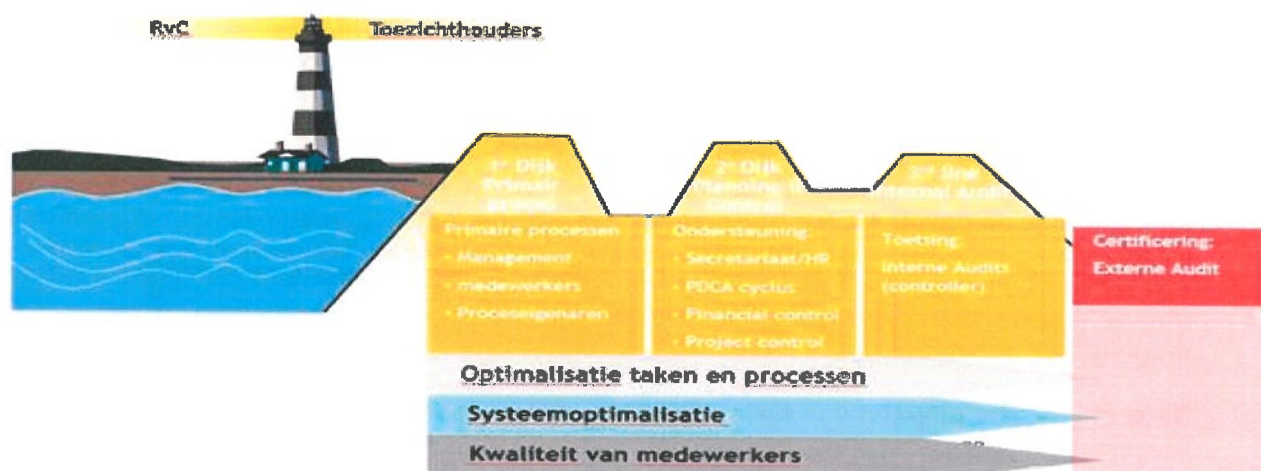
RvC

Toezichthouders

1e Dijk
Primair
proces

2e Dijk
Planning &
Control

3e lijn
Internal Audit

Primaire processen
• Management
• medewerkers
• Proceseigenaren

Ondersteuning:
• Secretariaat/HR
• PDCA cyclus
• Financial control
• Project control

Toetsing:
Interne Audits
(controller)

Certificering:
Externe Audit

Optimalisatie taken en processen

Systeemoptimalisatie

Kwaliteit van medewerkers